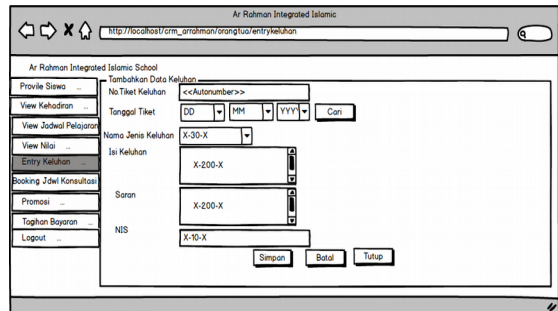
Ar Rahman Integrated Islamic

http://localhost/crm_arrahman/orangtua/entrykeluhan

Ar Rahman Integrated Islamic School

Provile Siswa ...
View Kehadiran ...
View Jadwal Pelajaran
View Nilai ...
Entry Keluhan ...
Booking Jdwl Konsultasi
Promosi ...
Tagihan Bayaran ...
Logout ...

Tambahkan Data Keluhan

No.Tiket Keluhan <<Autonumber>>

Tanggal Tiket DD MM YYYY Cari

Nama Jenis Keluhan X-30-X

Isi Keluhan X-200-X

Saran X-200-X

NIS X-10-X

Simpan Batal Tutup